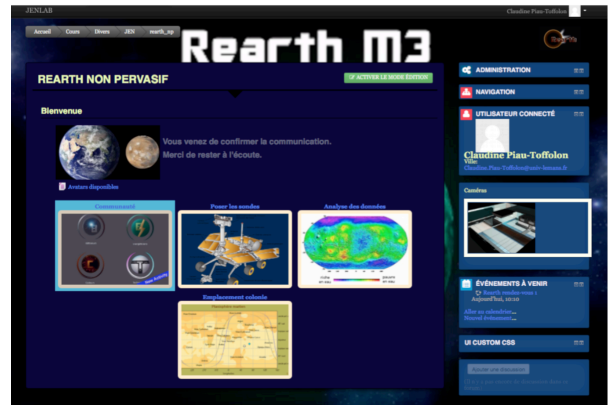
JENLAB

Claudine Piau-Toffolon

Accueil | Cours | Divers | JEN | rearth_xp

Rearth M3

REARTH NON PERVASIF

ACTIVER LE MODE ÉDITION

Bienvenue

Vous venez de confirmer la communication.
Merci de rester à l'écoute.

Avatars disponibles

Communiquer

Poser les sondes

Analyse des données

Emplacement colonie

ADMINISTRATION

NAVIGATION

UTILISATEUR CONNECTÉ

Claudine Piau-Toffolon
Ville:
Claudine.Piau-Toffolon@univ-lemans.fr

Caméras

ÉVÉNEMENTS À VENIR

Rearth rendez-vous »
Aujourd'hui, 10:10

Aller au calendrier...
Nouvel événement...

UI CUSTOM CSS

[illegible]